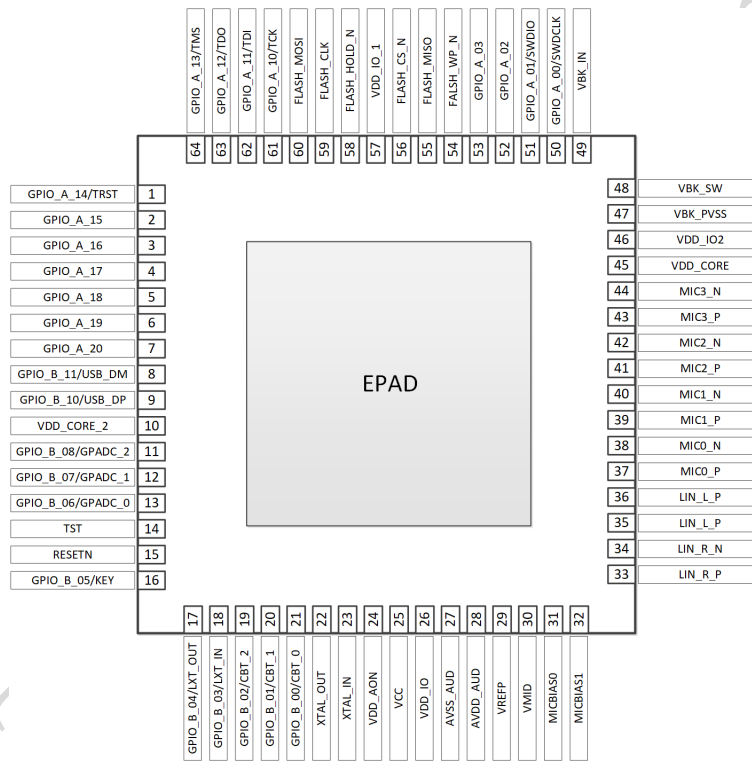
GPIO_A_13/TMS 64
GPIO_A_12/TDO 63
GPIO_A_11/TDI 62
GPIO_A_10/TCK 61
FLASH_MOSI 60
FLASH_CLK 59
FLASH_HOLD_N 58
VDD_IO_1 57
FLASH_CS_N 56
FLASH_MISO 55
FALSH_WP_N 54
GPIO_A_03 53
GPIO_A_02 52
GPIO_A_01/SWDIO 51
GPIO_A_00/SWDCLK 50
VBK_IN 49

GPIO_A_14/TRST 1
GPIO_A_15 2
GPIO_A_16 3
GPIO_A_17 4
GPIO_A_18 5
GPIO_A_19 6
GPIO_A_20 7
GPIO_B_11/USB_DM 8
GPIO_B_10/USB_DP 9
VDD_CORE_2 10
GPIO_B_08/GPADC_2 11
GPIO_B_07/GPADC_1 12
GPIO_B_06/GPADC_0 13
TST 14
RESETN 15
GPIO_B_05/KEY 16

EPAD

48 VBK_SW
47 VBK_PVSS
46 VDD_IO2
45 VDD_CORE
44 MIC3_N
43 MIC3_P
42 MIC2_N
41 MIC2_P
40 MIC1_N
39 MIC1_P
38 MIC0_N
37 MIC0_P
36 LIN_L_P
35 LIN_L_P
34 LIN_R_N
33 LIN_R_P

17 GPIO_B_04/LXT_OUT
18 GPIO_B_03/LXT_IN
19 GPIO_B_02/CBT_2
20 GPIO_B_01/CBT_1
21 GPIO_B_00/CBT_0
22 XTAL_OUT
23 XTAL_IN
24 VDD_AON
25 VCC
26 VDD_IO
27 AVSS_AUD
28 AVDD_AUD
29 VREFP
30 VMID
31 MICBIAS0
32 MICBIAS1